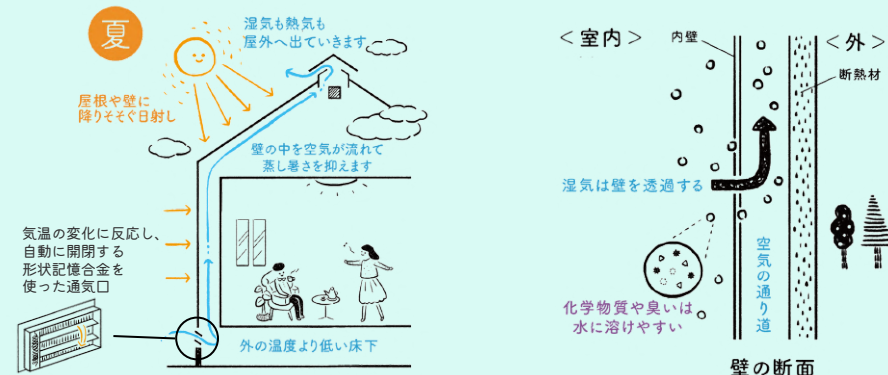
夏

湿気も熱気も
屋外へ出ていきます

屋根や壁に
降りそそぐ日射し

壁の中を空気が流れて
蒸し暑さを抑えます

気温の変化に反応し、
自動に開閉する
形状記憶合金を
使った通気口

外の温度より低い床下

＜室内＞

内壁

＜外＞

断熱材

湿気は壁を透過する

空気の通り道

化学物質や臭いは
水に溶けやすい

壁の断面